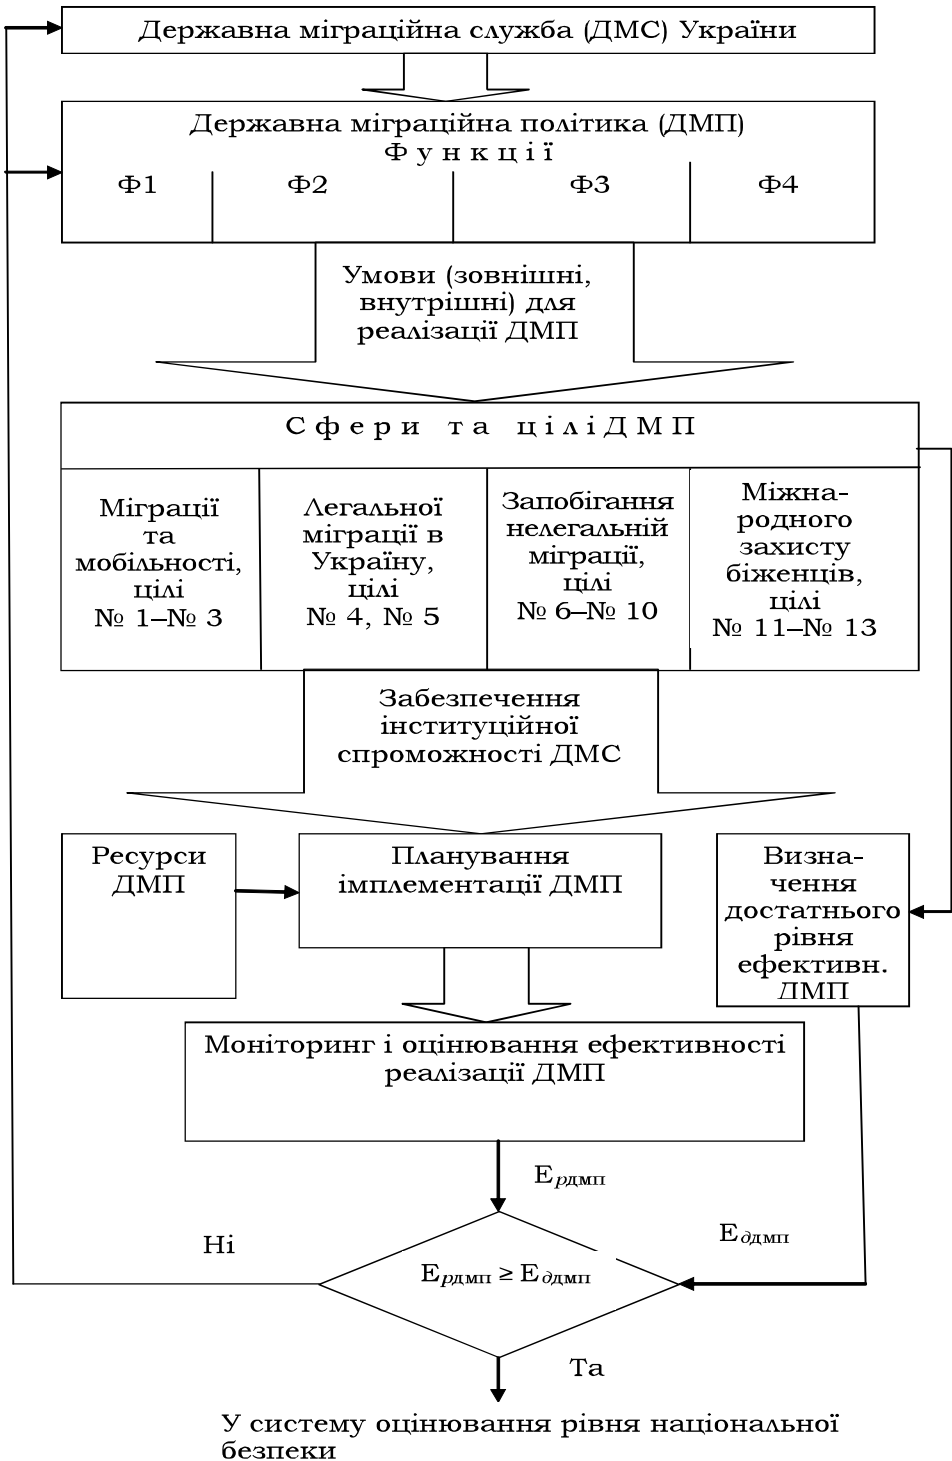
Державна міграційна служба (ДМС) України

Державна міграційна політика (ДМП)
Функції

| Ф1 | Ф2 | Ф3 | Ф4 |
|---|---|---|---|

Умови (зовнішні, внутрішні) для реалізації ДМП

Сфери та ціліДМП

| Міграції та мобільності, цілі № 1–№ 3 | Легальної міграції в Україну, цілі № 4, № 5 | Запобігання нелегальній міграції, цілі № 6–№ 10 | Міжнародного захисту біженців, цілі № 11–№ 13 |
|---|---|---|---|

Забезпечення інституційної спроможності ДМС

Ресурси ДМП

Планування імплементації ДМП

Визначення достатнього рівня ефективн. ДМП

Моніторинг і оцінювання ефективності реалізації ДМП

$E_{рдмп}$

Ні

$E_{ддмп}$

$E_{рдмп} \geq E_{ддмп}$

Та

У систему оцінювання рівня національної безпеки